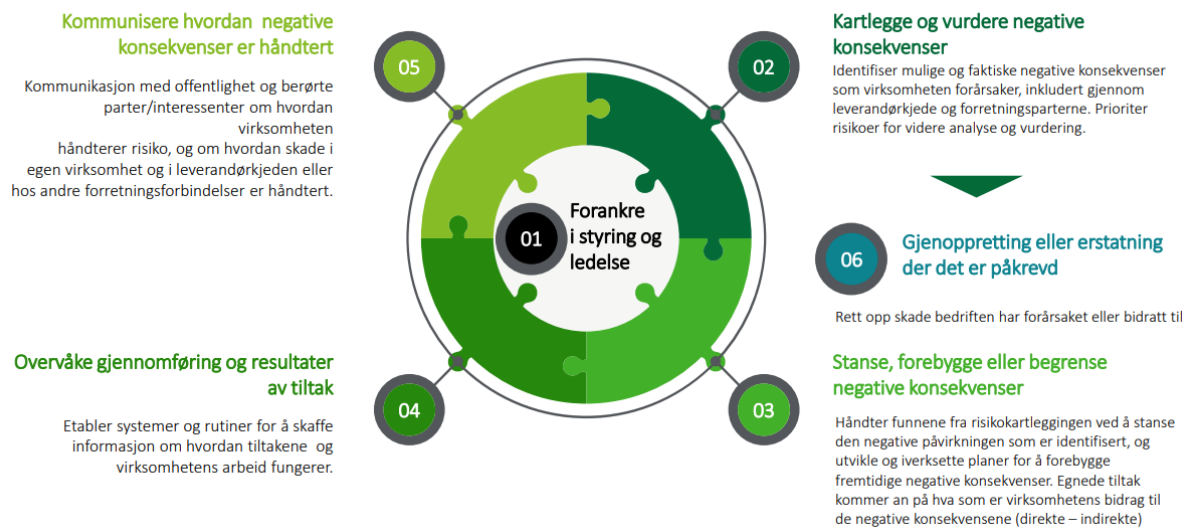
Kommunisere hvordan negative konsekvenser er håndtert

Kommunikasjon med offentlighet og berørte parter/interessenter om hvordan virksomheten håndterer risiko, og om hvordan skade i egen virksomhet og i leverandørkjeden eller hos andre forretningsforbindelser er håndtert.

05

02

Kartlegge og vurdere negative konsekvenser

Identifiser mulige og faktiske negative konsekvenser som virksomheten forårsaker, inkludert gjennom leverandørkjede og forretningsparterne. Prioriter risikoer for videre analyse og vurdering.

01

Forankre i styring og ledelse

06

Gjenoppretting eller erstatning der det er påkrevd

Rett opp skade bedriften har forårsaket eller bidratt til

Overvåke gjennomføring og resultater av tiltak

Etabler systemer og rutiner for å skaffe informasjon om hvordan tiltakene og virksomhetens arbeid fungerer.

04

03

Stanse, forebygge eller begrense negative konsekvenser

Håndter funnene fra risikokartleggingen ved å stanse den negative påvirkningen som er identifisert, og utvikle og iverksette planer for å forebygge fremtidige negative konsekvenser. Egnede tiltak kommer an på hva som er virksomhetens bidrag til de negative konsekvensene (direkte – indirekte)